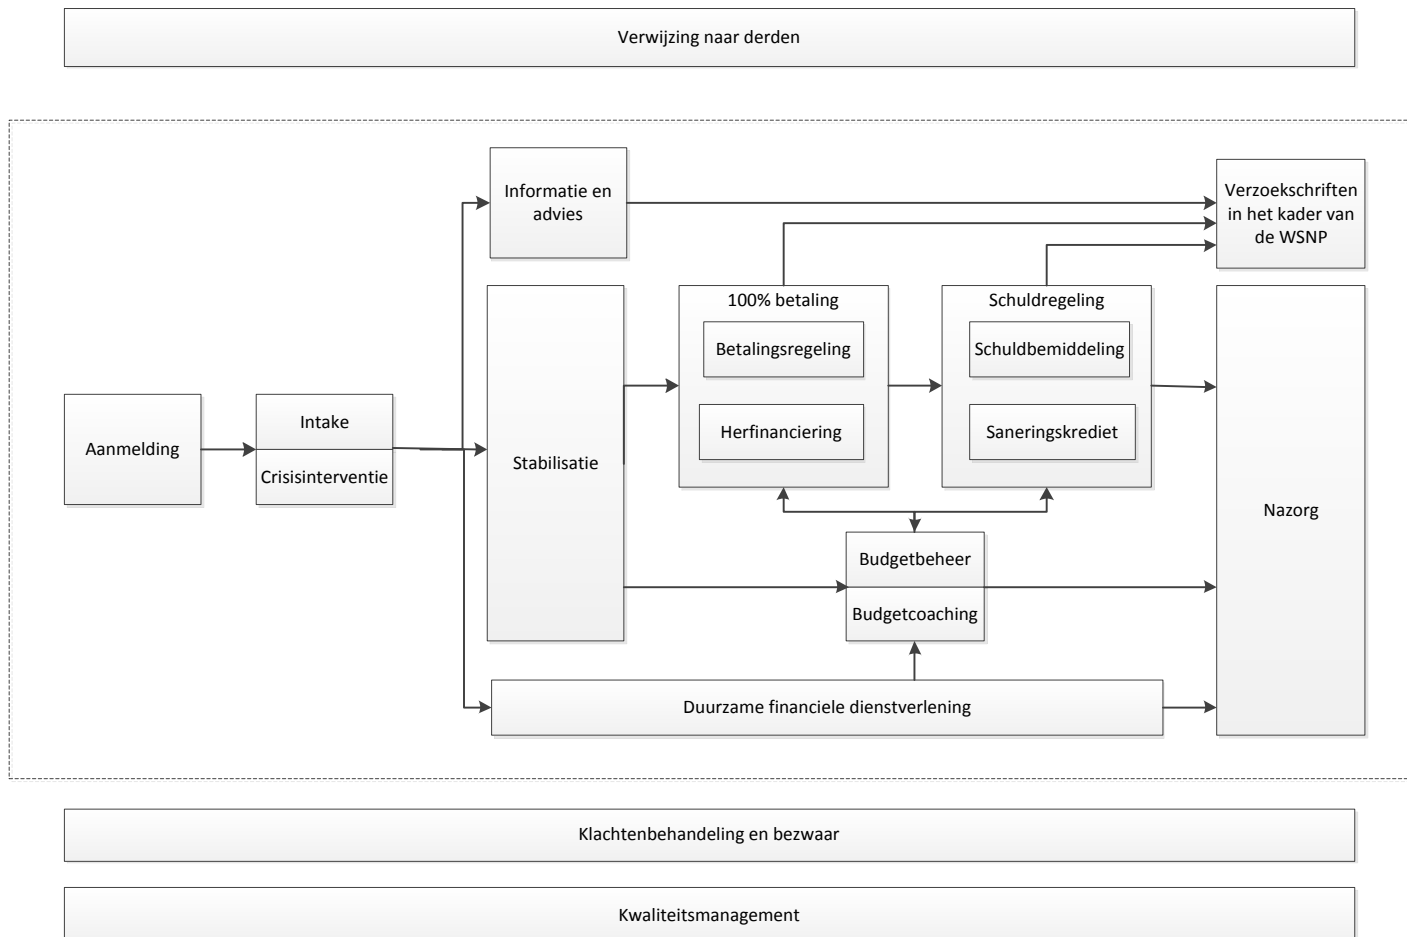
Verwijzing naar derden

Informatie en advies

Verzoekschriften in het kader van de WSNP

Aanmelding

Intake

Crisisinterventie

Stabilisatie

100% betaling

Betalingsregeling

Herfinanciering

Schuldregeling

Schuldbemiddeling

Saneringskrediet

Nazorg

Budgetbeheer

Budgetcoaching

Duurzame financiele dienstverlening

Klachtenbehandeling en bezwaar

Kwaliteitsmanagement